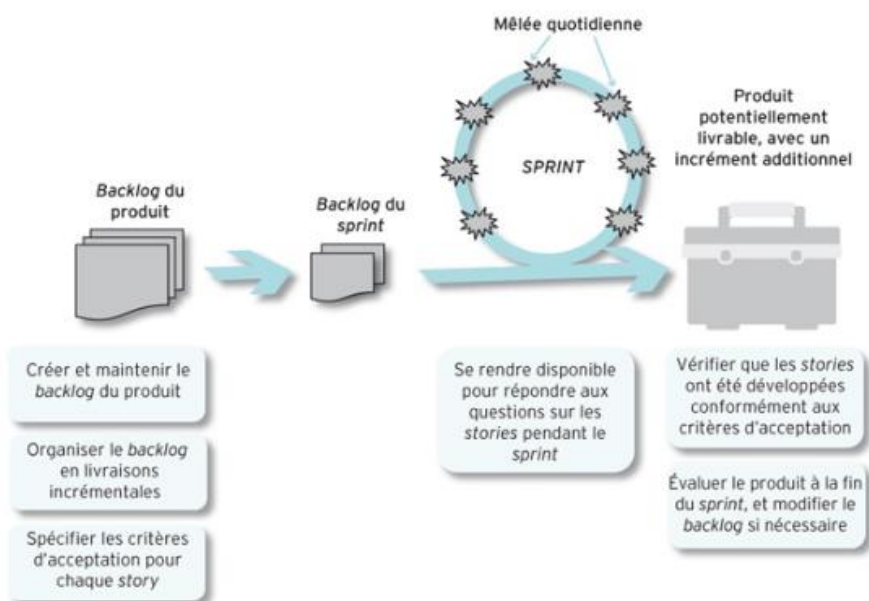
Mêlée quotidienne

SPRINT

Produit potentiellement livrable, avec un incrément additionnel

Backlog du produit

Backlog du sprint

Créer et maintenir le backlog du produit

Organiser le backlog en livraisons incrémentales

Spécifier les critères d'acceptation pour chaque story

Se rendre disponible pour répondre aux questions sur les stories pendant le sprint

Vérifier que les stories ont été développées conformément aux critères d'acceptation

Évaluer le produit à la fin du sprint, et modifier le backlog si nécessaire